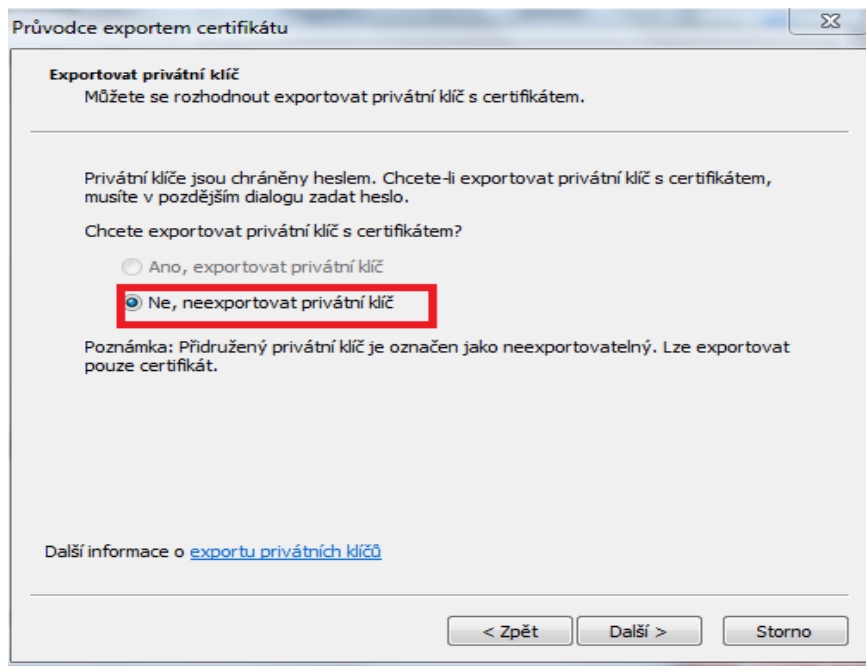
Průvodce exportem certifikátu

Exportovat privátní klíč
Můžete se rozhodnout exportovat privátní klíč s certifikátem.

Privátní klíče jsou chráněny heslem. Chcete-li exportovat privátní klíč s certifikátem, musíte v pozdějším dialogu zadat heslo.

Chcete exportovat privátní klíč s certifikátem?

Ano, exportovat privátní klíč

Ne, neexportovat privátní klíč

Poznámka: Přidružený privátní klíč je označen jako neexportovatelný. Lze exportovat pouze certifikát.

Další informace o exportu privátních klíčů

< Zpět
Další >
Storno